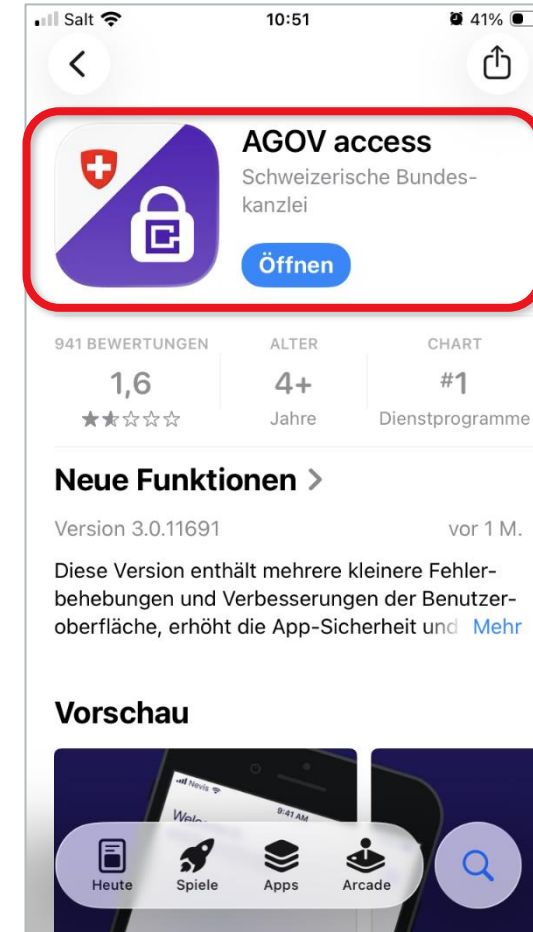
Salt 10:51 41%

AGOV access
Schweizerische Bundeskanzlei
Öffnen

941 BEWERTUNGEN
1,6
★★☆☆☆

ALTER
4+
Jahre

CHART
#1
Dienstprogramme

Neue Funktionen >
Version 3.0.11691
vor 1 M.

Diese Version enthält mehrere kleinere Fehlerbehebungen und Verbesserungen der Benutzeroberfläche, erhöht die App-Sicherheit und Mehr

Vorschau

Nevis
9:41 AM
Welc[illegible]

Heute
Spiele
Apps
Arcade